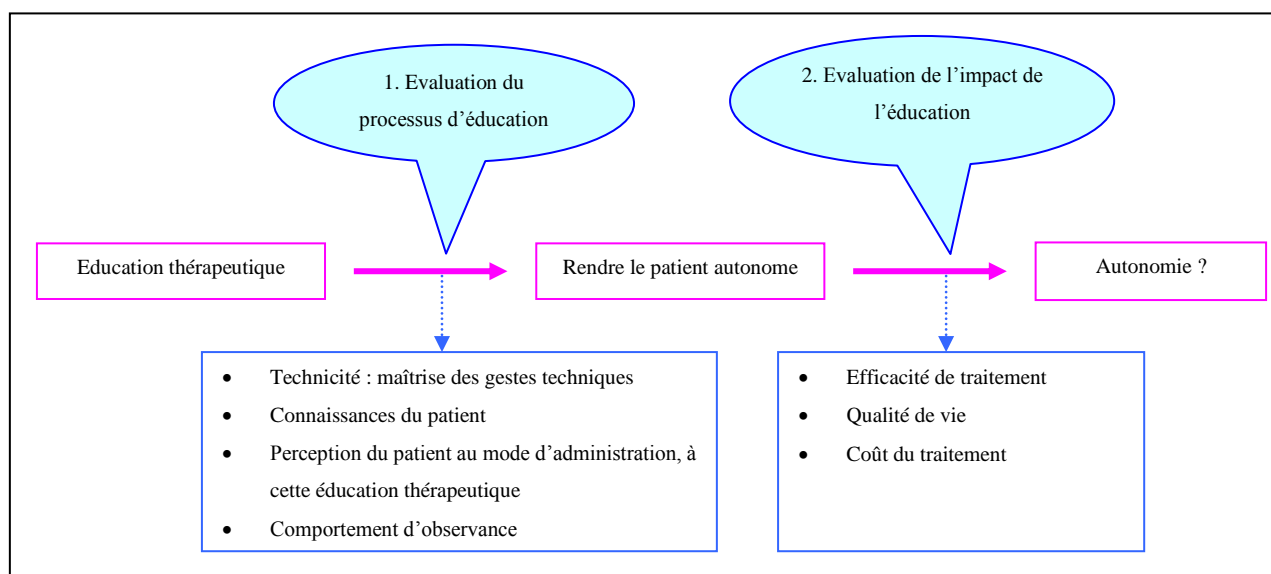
1. Evaluation du processus d'éducation

2. Evaluation de l'impact de l'éducation

Education thérapeutique

Rendre le patient autonome

Autonomie ?

- Technicité : maîtrise des gestes techniques
- Connaissances du patient
- Perception du patient au mode d'administration, à cette éducation thérapeutique
- Comportement d'observance

- Efficacité de traitement
- Qualité de vie
- Coût du traitement